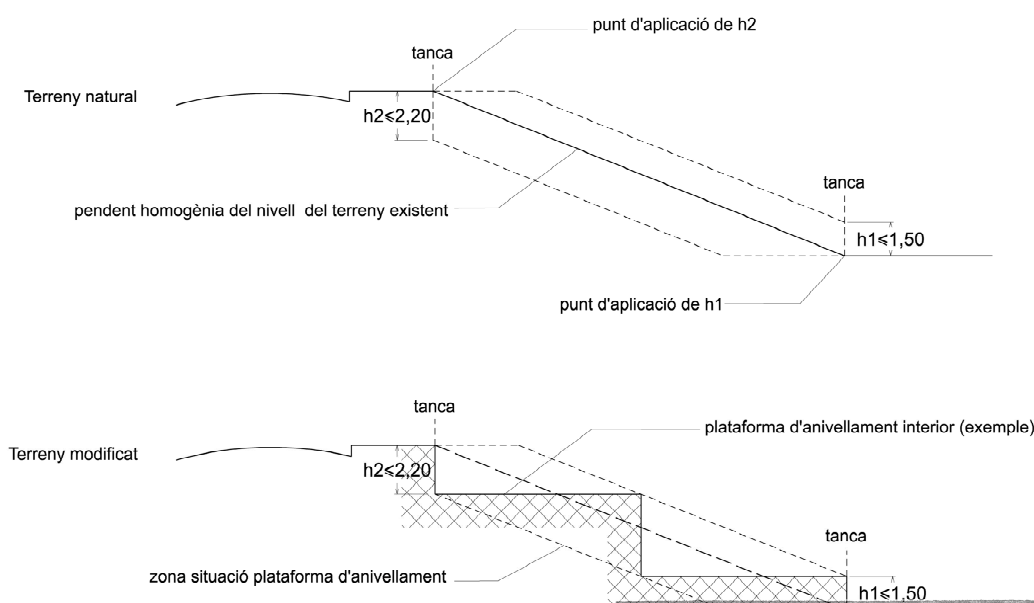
punt d'aplicació de h2

tanca

Terreny natural

h2≤2,20

pendent homogènia del nivell del terreny existent

tanca

h1≤1,50

punt d'aplicació de h1

tanca

plataforma d'anivellament interior (exemple)

Terreny modificat

h2≤2,20

tanca

zona situació plataforma d'anivellament

h1≤1,50